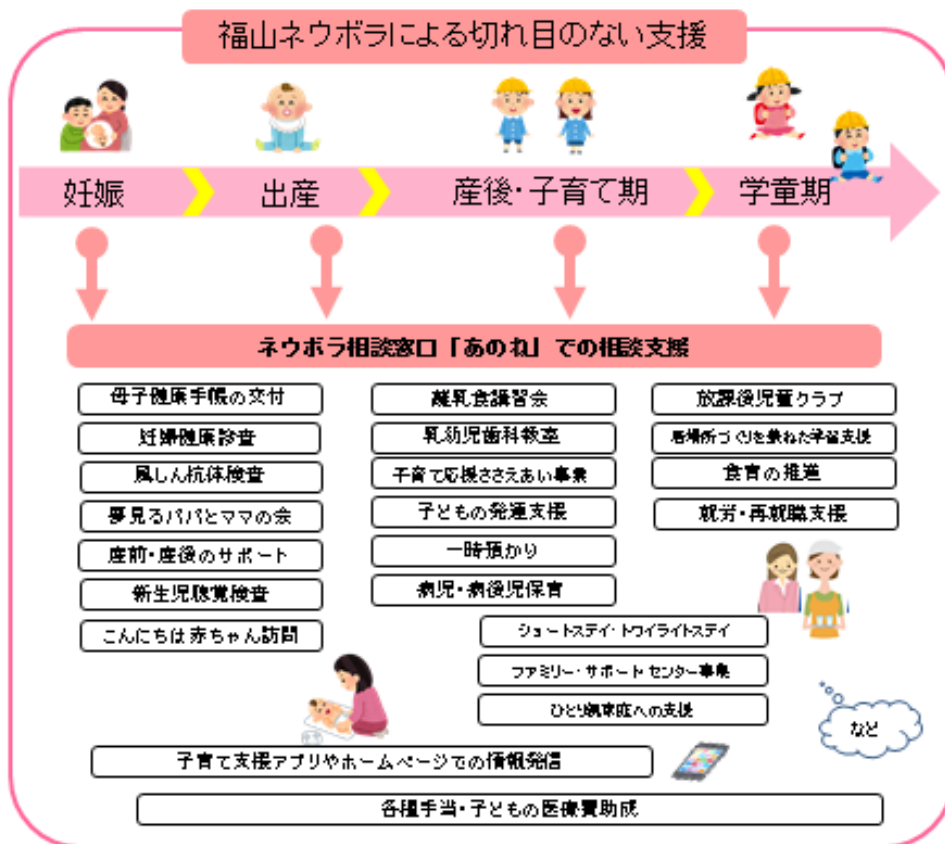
福山ネウボラによる切れ目のない支援

妊娠

出産

産後・子育て期

学童期

ネウボラ相談窓口「あのね」での相談支援

母子健康手帳の交付

妊婦健康診査

風しん抗体検査

夢見るパパとママの会

産前・産後のサポート

新生児聴覚検査

こんにちは赤ちゃん訪問

離乳食講習会

乳幼児歯科教室

子育て応援ささえあい事業

子どもの発達支援

一時預かり

病児・病後児保育

放課後児童クラブ

居場所づくりを兼ねた学習支援

食育の推進

就労・再就職支援

ショートステイ・トワイライトステイ

ファミリー・サポート・センター事業

ひとり親家庭への支援

など

子育て支援アプリやホームページでの情報発信

各種手当・子どもの医療費助成